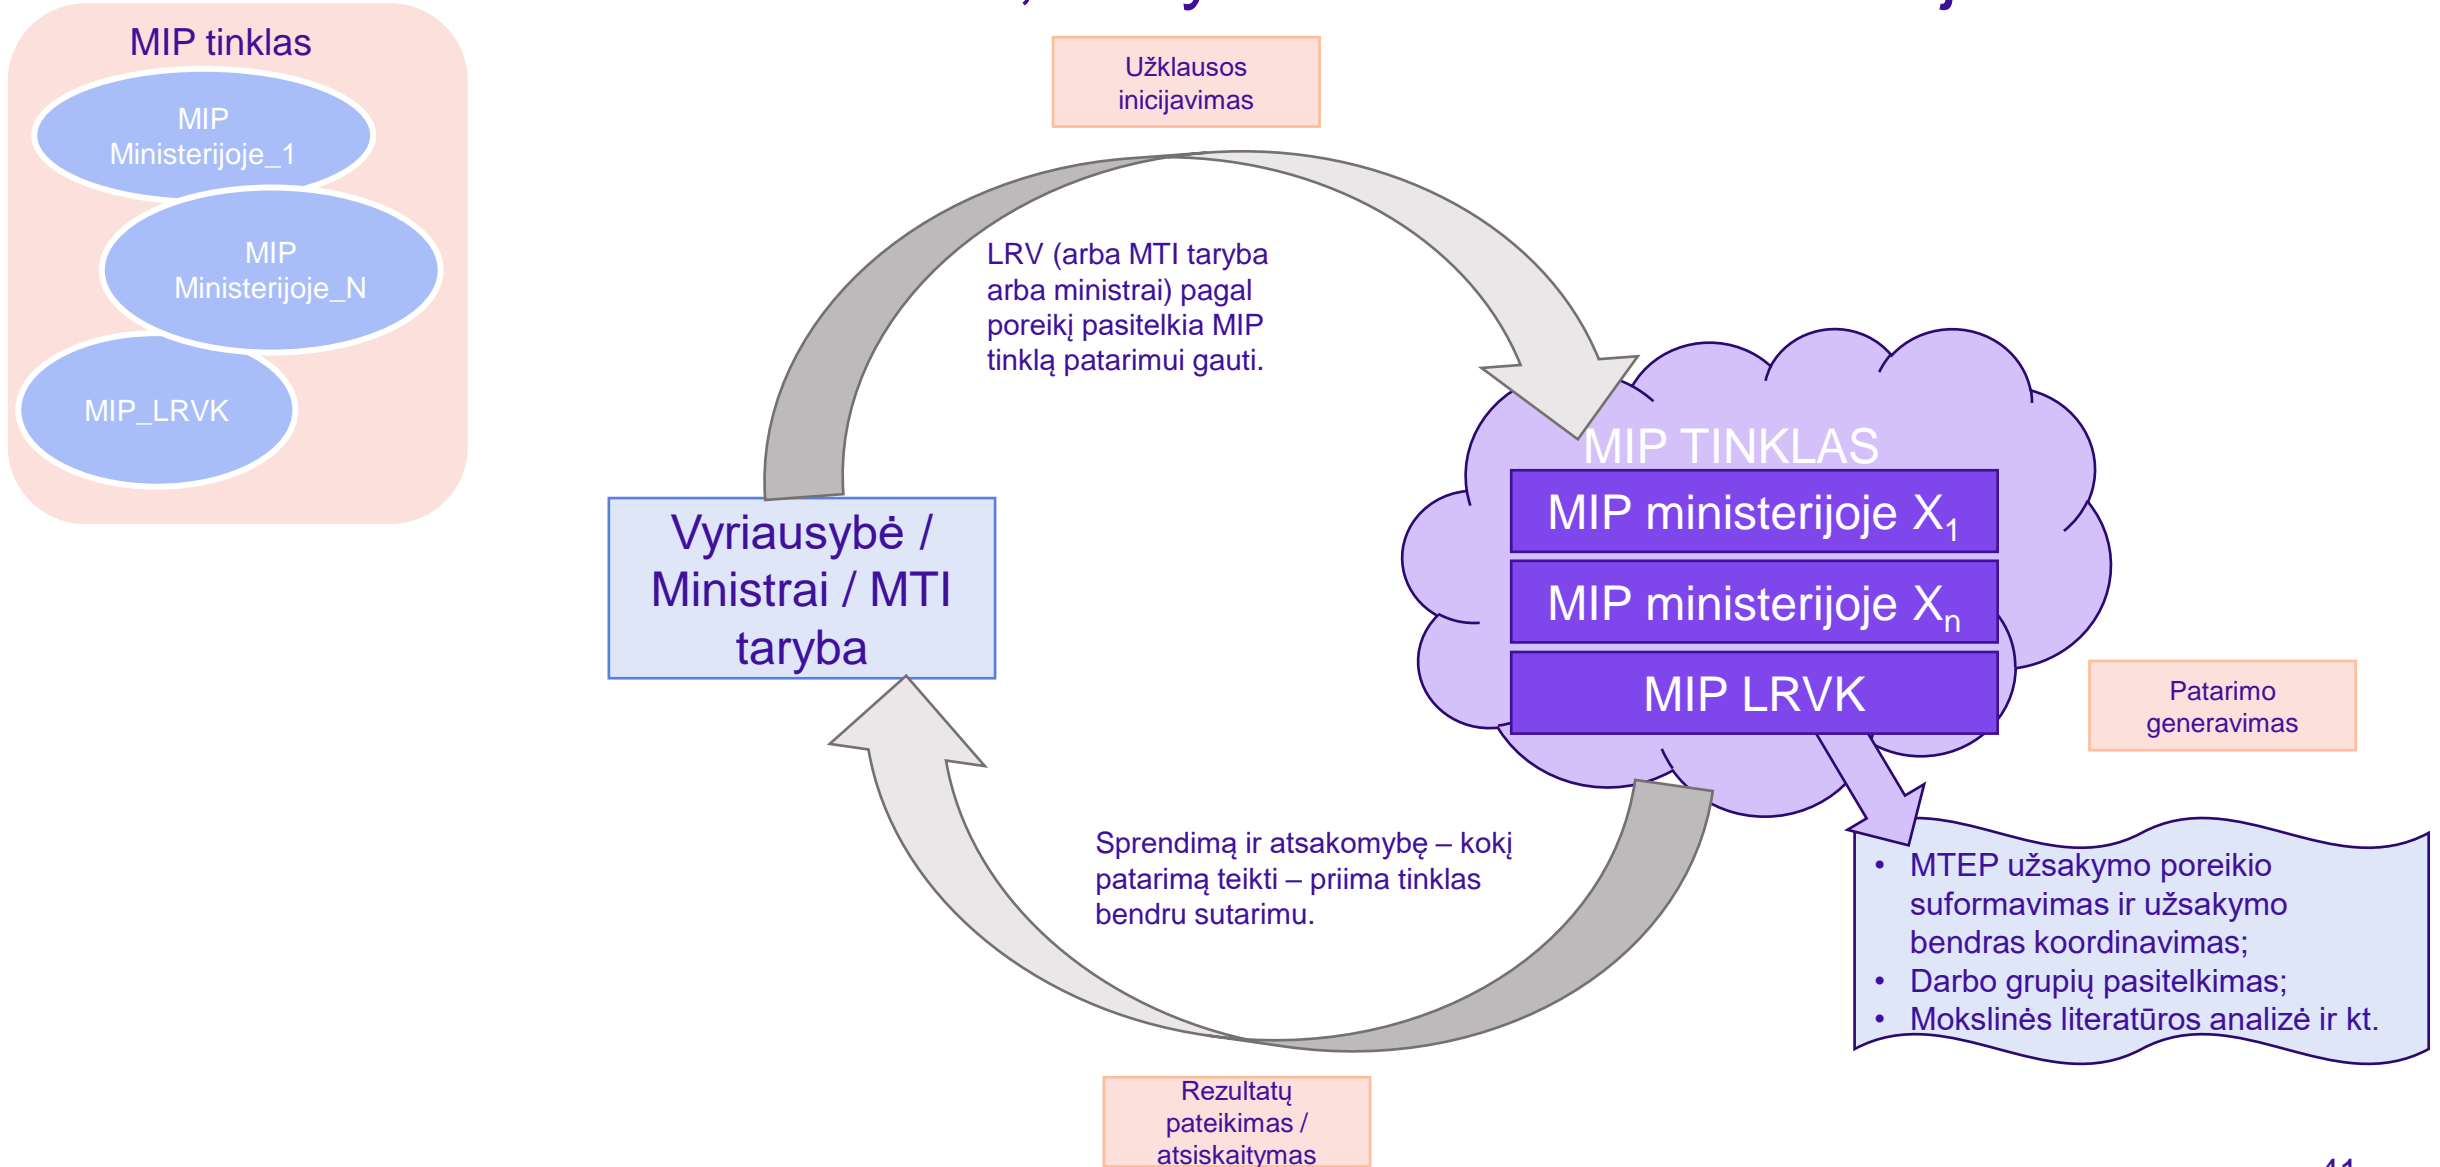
MIP tinklas

MIP Ministerijoje_1

MIP Ministerijoje_N

MIP_LRVK

Užklausos inicijavimas

LRV (arba MTI taryba arba ministrai) pagal poreikį pasitelkia MIP tinklą patarimui gauti.

Vyriausybė / Ministrai / MTI taryba

MIP TINKLAS

MIP ministerijoje $X_1$

MIP ministerijoje $X_n$

MIP LRVK

Patarimo generavimas

Sprendimą ir atsakomybę – kokį patarimą teikti – priima tinklas bendru sutarimu.

- MTEP užsakymo poreikio suformavimas ir užsakymo bendras koordinavimas;
- Darbo grupių pasitelkimas;
- Mokslinės literatūros analizė ir kt.

Rezultatų pateikimas / atsiskaitymas

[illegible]